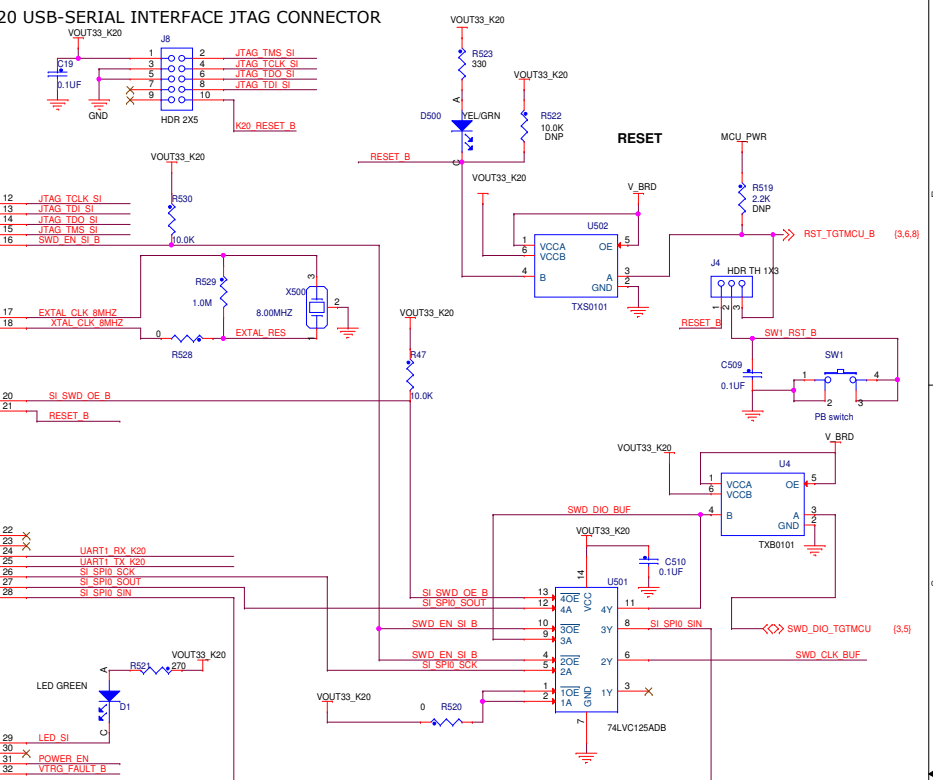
20 USB-SERIAL INTERFACE JTAG CONNECTOR

VOUT33_K20
C19
0.1UF
J8
1 2
3 4
5 6
7 8
9 10
GND
HDR 2X5
JTAG_TMS_SI
JTAG_TCLK_SI
JTAG_TDO_SI
JTAG_TDI_SI
K20_RESET_B

VOUT33_K20
R523
330
A
D500
YEL/GRN
C
VOUT33_K20
R522
10.0K
DNP
RESET_B

RESET
MCU_PWR
R519
2.2K
DNP
RST_TGTMCU_B
{3,6,8}

VOUT33_K20
R530
10.0K
12 JTAG_TCLK_SI
13 JTAG_TDI_SI
14 JTAG_TDO_SI
15 JTAG_TMS_SI
16 SWD_EN_SI_B

VOUT33_K20
V_BRD
U502
1 VCCA
6 VCCB
5 OE
4 B
3 A
2 GND
TXS0101

R529
1.0M
X500
3
2
8.00MHZ
17 EXTAL_CLK_8MHZ
18 XTAL_CLK_8MHZ
0
R528
EXTAL_RES

J4
HDR TH 1X3
1 2 3
RESET_B
SW1_RST_B
C509
0.1UF
SW1
1 4
2 3
PB switch

VOUT33_K20
R47
10.0K
20 SI_SWD_OE_B
21 RESET_B

VOUT33_K20
V_BRD
U4
1 VCCA
6 VCCB
5 OE
4 B
3 A
2 GND
TXB0101
SWD_DIO_BUF

22
23
24 UART1_RX_K20
25 UART1_TX_K20
26 SI_SPI0_SCK
27 SI_SPI0_SOUT
28 SI_SPI0_SIN

VOUT33_K20
C510
0.1UF
14
U501
VCC
SI_SWD_OE_B 13 $\overline{4OE}$
SI_SPI0_SOUT 12 4A
4Y 11
SWD_EN_SI_B 10 $\overline{3OE}$
9 3A
3Y 8 SI_SPI0_SIN
SWD_DIO_TGTMCU {3,5}
SWD_EN_SI_B 4 $\overline{2OE}$
SI_SPI0_SCK 5 2A
2Y 6 SWD_CLK_BUF
1 $\overline{1OE}$
2 1A
1Y 3
GND
7
74LVC125ADB
VOUT33_K20
0
R520

A
R521
270
VOUT33_K20
LED GREEN
D1
C
29 LED_SI
30
31 POWER_EN
32 VTRG_FAULT_B